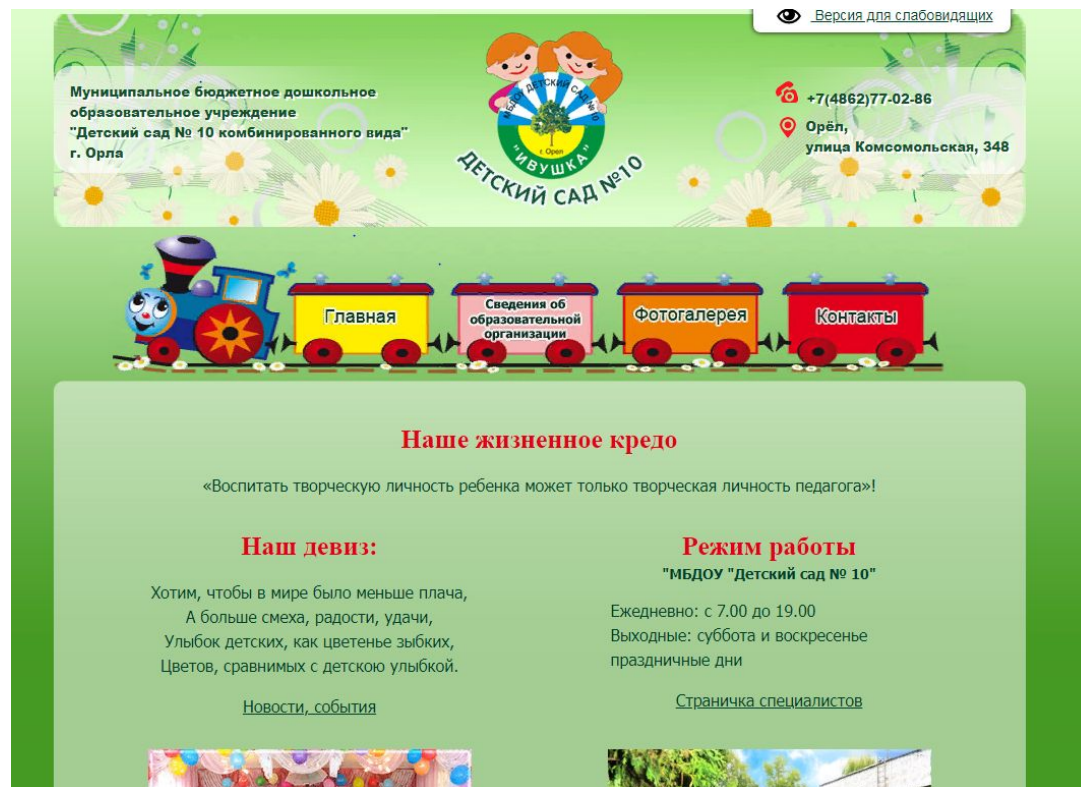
Версия для слабовидящих

Муниципальное бюджетное дошкольное образовательное учреждение "Детский сад № 10 комбинированного вида" г. Орла

МБДОУ ДЕТСКИЙ САД №10
г. Орел
"ИВУШКА"
ДЕТСКИЙ САД №10

+7(4862)77-02-86
Орёл, улица Комсомольская, 348

Главная
Сведения об образовательной организации
Фотогалерея
Контакты

Наше жизненное кредо

«Воспитать творческую личность ребенка может только творческая личность педагога»!

Наш девиз:

Хотим, чтобы в мире было меньше плача,
А больше смеха, радости, удачи,
Улыбок детских, как цветенье зыбких,
Цветов, сравнимых с детскою улыбкой.

Новости, события

Режим работы
"МБДОУ "Детский сад № 10"

Ежедневно: с 7.00 до 19.00
Выходные: суббота и воскресенье праздничные дни

Страничка специалистов